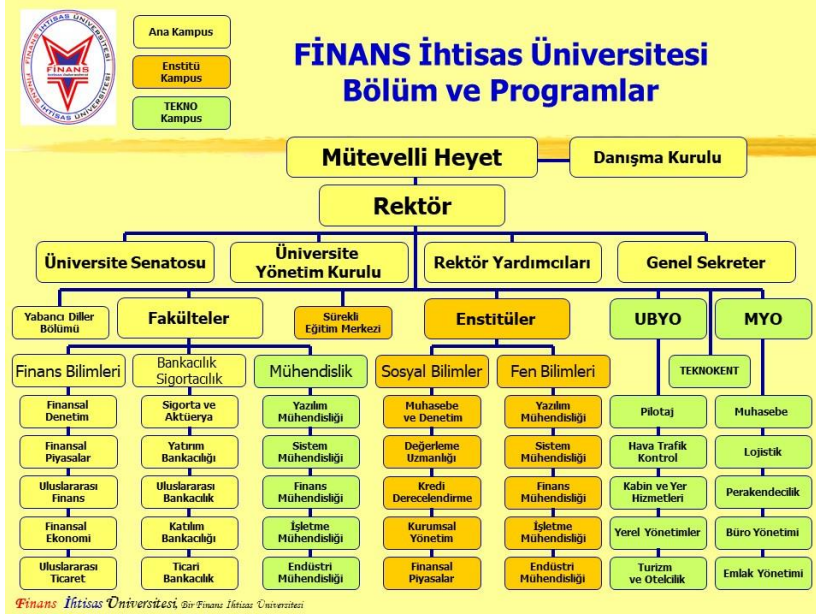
FİNANS İHTİSAS ÜNİVERSİTESİ

Ana Kampus

Enstitü Kampus

TEKNO Kampus

FİNANS İhtisas Üniversitesi
Bölüm ve Programlar

Mütevelli Heyet

Danışma Kurulu

Rektör

Üniversite Senatosu

Üniversite Yönetim Kurulu

Rektör Yardımcıları

Genel Sekreter

Yabancı Diller Bölümü

Fakülteler

Sürekli Eğitim Merkezi

Enstitüler

UBYO

MYO

Finans Bilimleri

Bankacılık Sigortacılık

Mühendislik

Sosyal Bilimler

Fen Bilimleri

TEKNOKENT

Finansal Denetim

Finansal Piyasalar

Uluslararası Finans

Finansal Ekonomi

Uluslararası Ticaret

Sigorta ve Aktüerya

Yatırım Bankacılığı

Uluslararası Bankacılık

Katılım Bankacılığı

Ticari Bankacılık

Yazılım Mühendisliği

Sistem Mühendisliği

Finans Mühendisliği

İşletme Mühendisliği

Endüstri Mühendisliği

Muhasebe ve Denetim

Değerleme Uzmanlığı

Kredi Derecelendirme

Kurumsal Yönetim

Finansal Piyasalar

Yazılım Mühendisliği

Sistem Mühendisliği

Finans Mühendisliği

İşletme Mühendisliği

Endüstri Mühendisliği

Pilotaj

Hava Trafik Kontrol

Kabin ve Yer Hizmetleri

Yerel Yönetimler

Turizm ve Otelcilik

Muhasebe

Lojistik

Perakendecilik

Büro Yönetimi

Emlak Yönetimi

Finans İhtisas Üniversitesi, Bir Finans İhtisas Üniversitesi